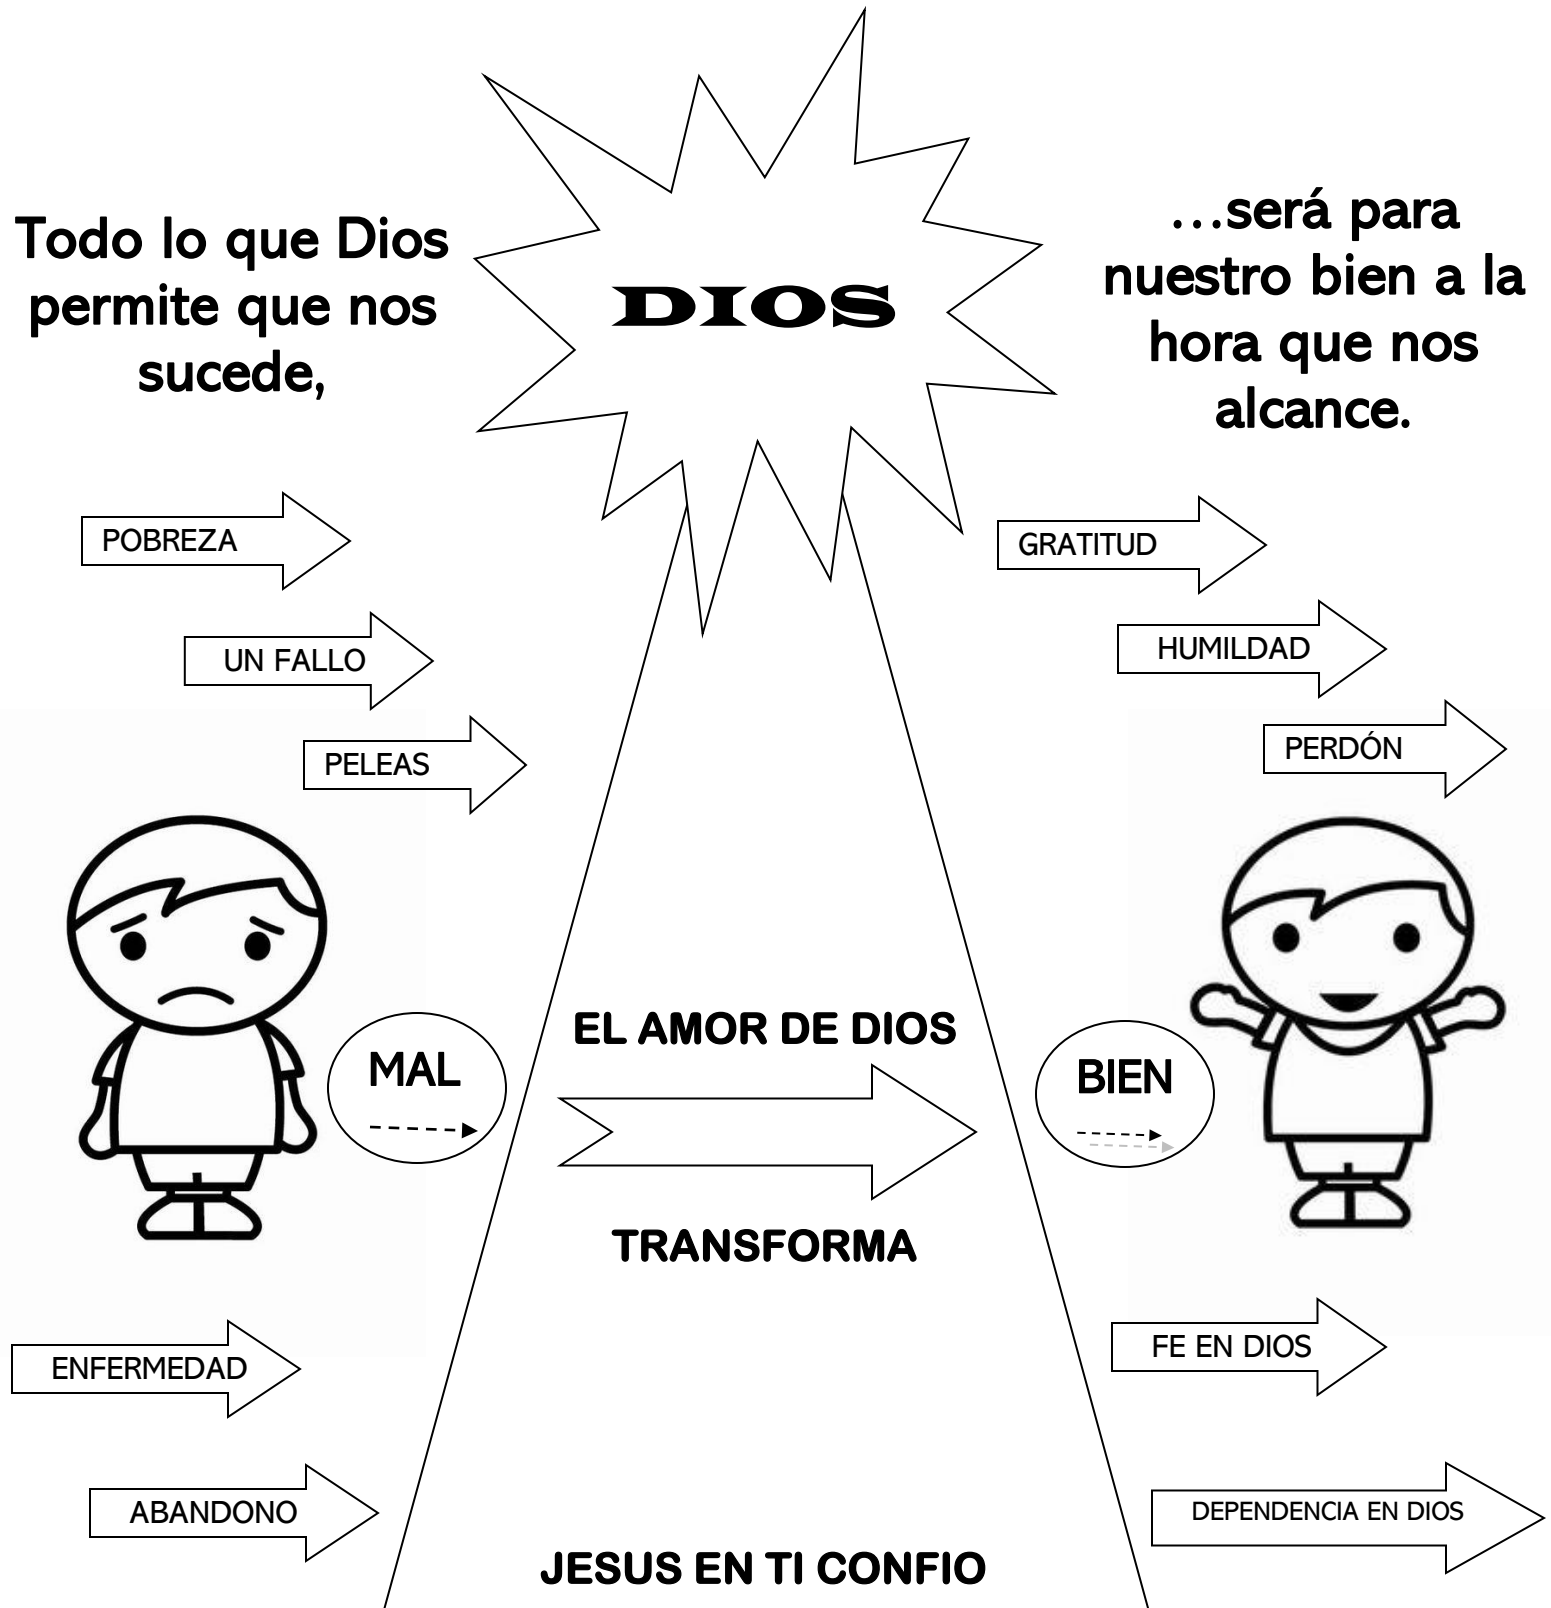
Todo lo que Dios permite que nos sucede,

DIOS

...será para nuestro bien a la hora que nos alcance.

POBREZA

UN FALLO

PELEAS

GRATITUD

HUMILDAD

PERDÓN

MAL

EL AMOR DE DIOS

TRANSFORMA

BIEN

ENFERMEDAD

ABANDONO

FE EN DIOS

DEPENDENCIA EN DIOS

JESUS EN TI CONFIO